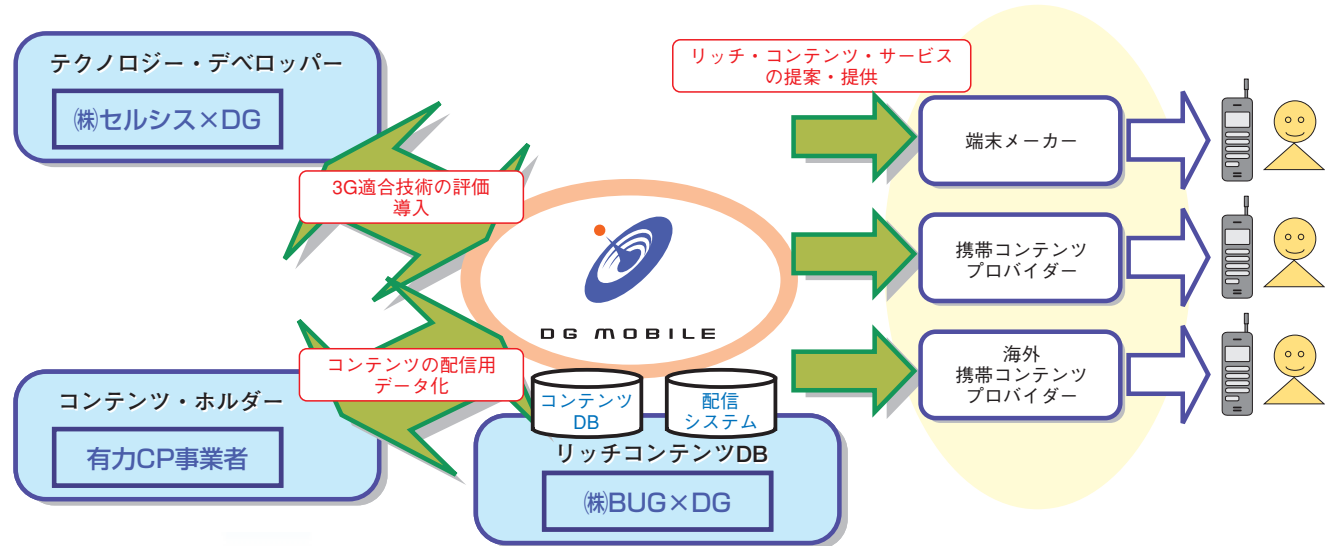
テクノロジー・デベロッパー

㈱セルシス×DG

3G適合技術の評価導入

コンテンツ・ホルダー

有力CP事業者

コンテンツの配信用データ化

DG MOBILE

コンテンツDB

配信システム

リッチコンテンツDB

㈱BUG×DG

リッチ・コンテンツ・サービスの提案・提供

端末メーカー

携帯コンテンツプロバイダー

海外携帯コンテンツプロバイダー